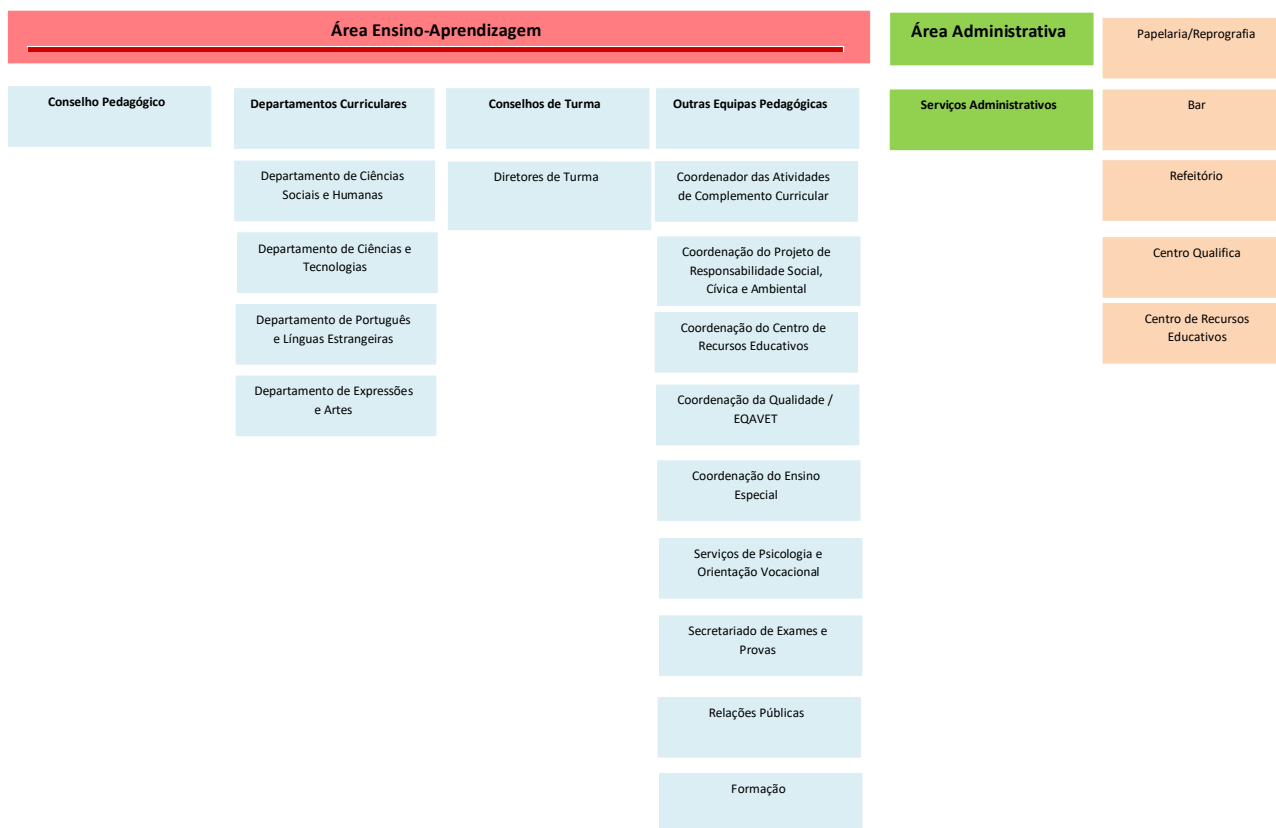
Área Ensino-Aprendizagem

Conselho Pedagógico

Departamentos Curriculares

Departamento de Ciências Sociais e Humanas

Departamento de Ciências e Tecnologias

Departamento de Português e Línguas Estrangeiras

Departamento de Expressões e Artes

Conselhos de Turma

Diretores de Turma

Outras Equipas Pedagógicas

Coordenador das Atividades de Complemento Curricular

Coordenação do Projeto de Responsabilidade Social, Cívica e Ambiental

Coordenação do Centro de Recursos Educativos

Coordenação da Qualidade / EQAVET

Coordenação do Ensino Especial

Serviços de Psicologia e Orientação Vocacional

Secretariado de Exames e Provas

Relações Públicas

Formação

Área Administrativa

Serviços Administrativos

Papelaria/Reprografia

Bar

Refeitório

Centro Qualifica

Centro de Recursos Educativos